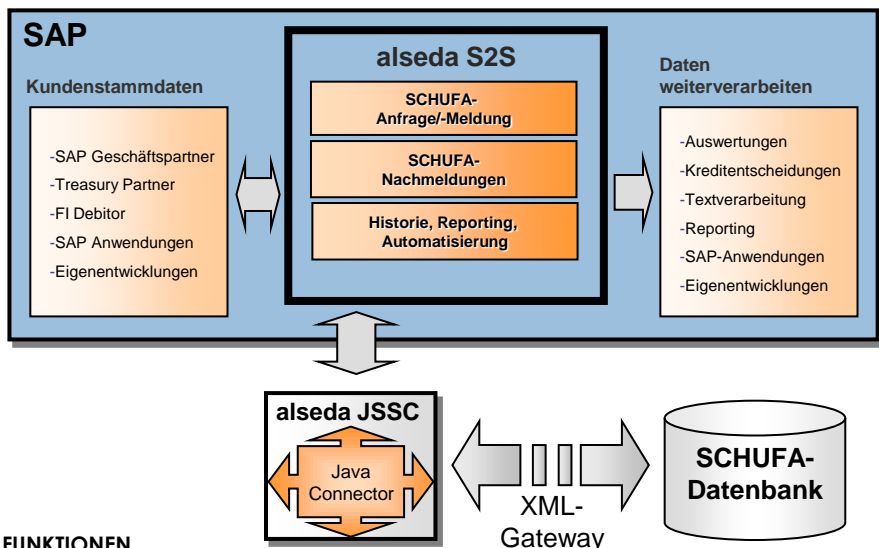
SAP

Kundenstammdaten

-SAP Geschäftspartner
-Treasury Partner
-FI Debitor
-SAP Anwendungen
-Eigenentwicklungen

alseda S2S

SCHUFA-Anfrage/-Meldung

SCHUFA-Nachmeldungen

Historie, Reporting, Automatisierung

Daten weiterverarbeiten

-Auswertungen
-Kreditentscheidungen
-Textverarbeitung
-Reporting
-SAP-Anwendungen
-Eigenentwicklungen

alseda JSSC

Java Connector

XML-Gateway

SCHUFA-Datenbank

FUNKTIONEN